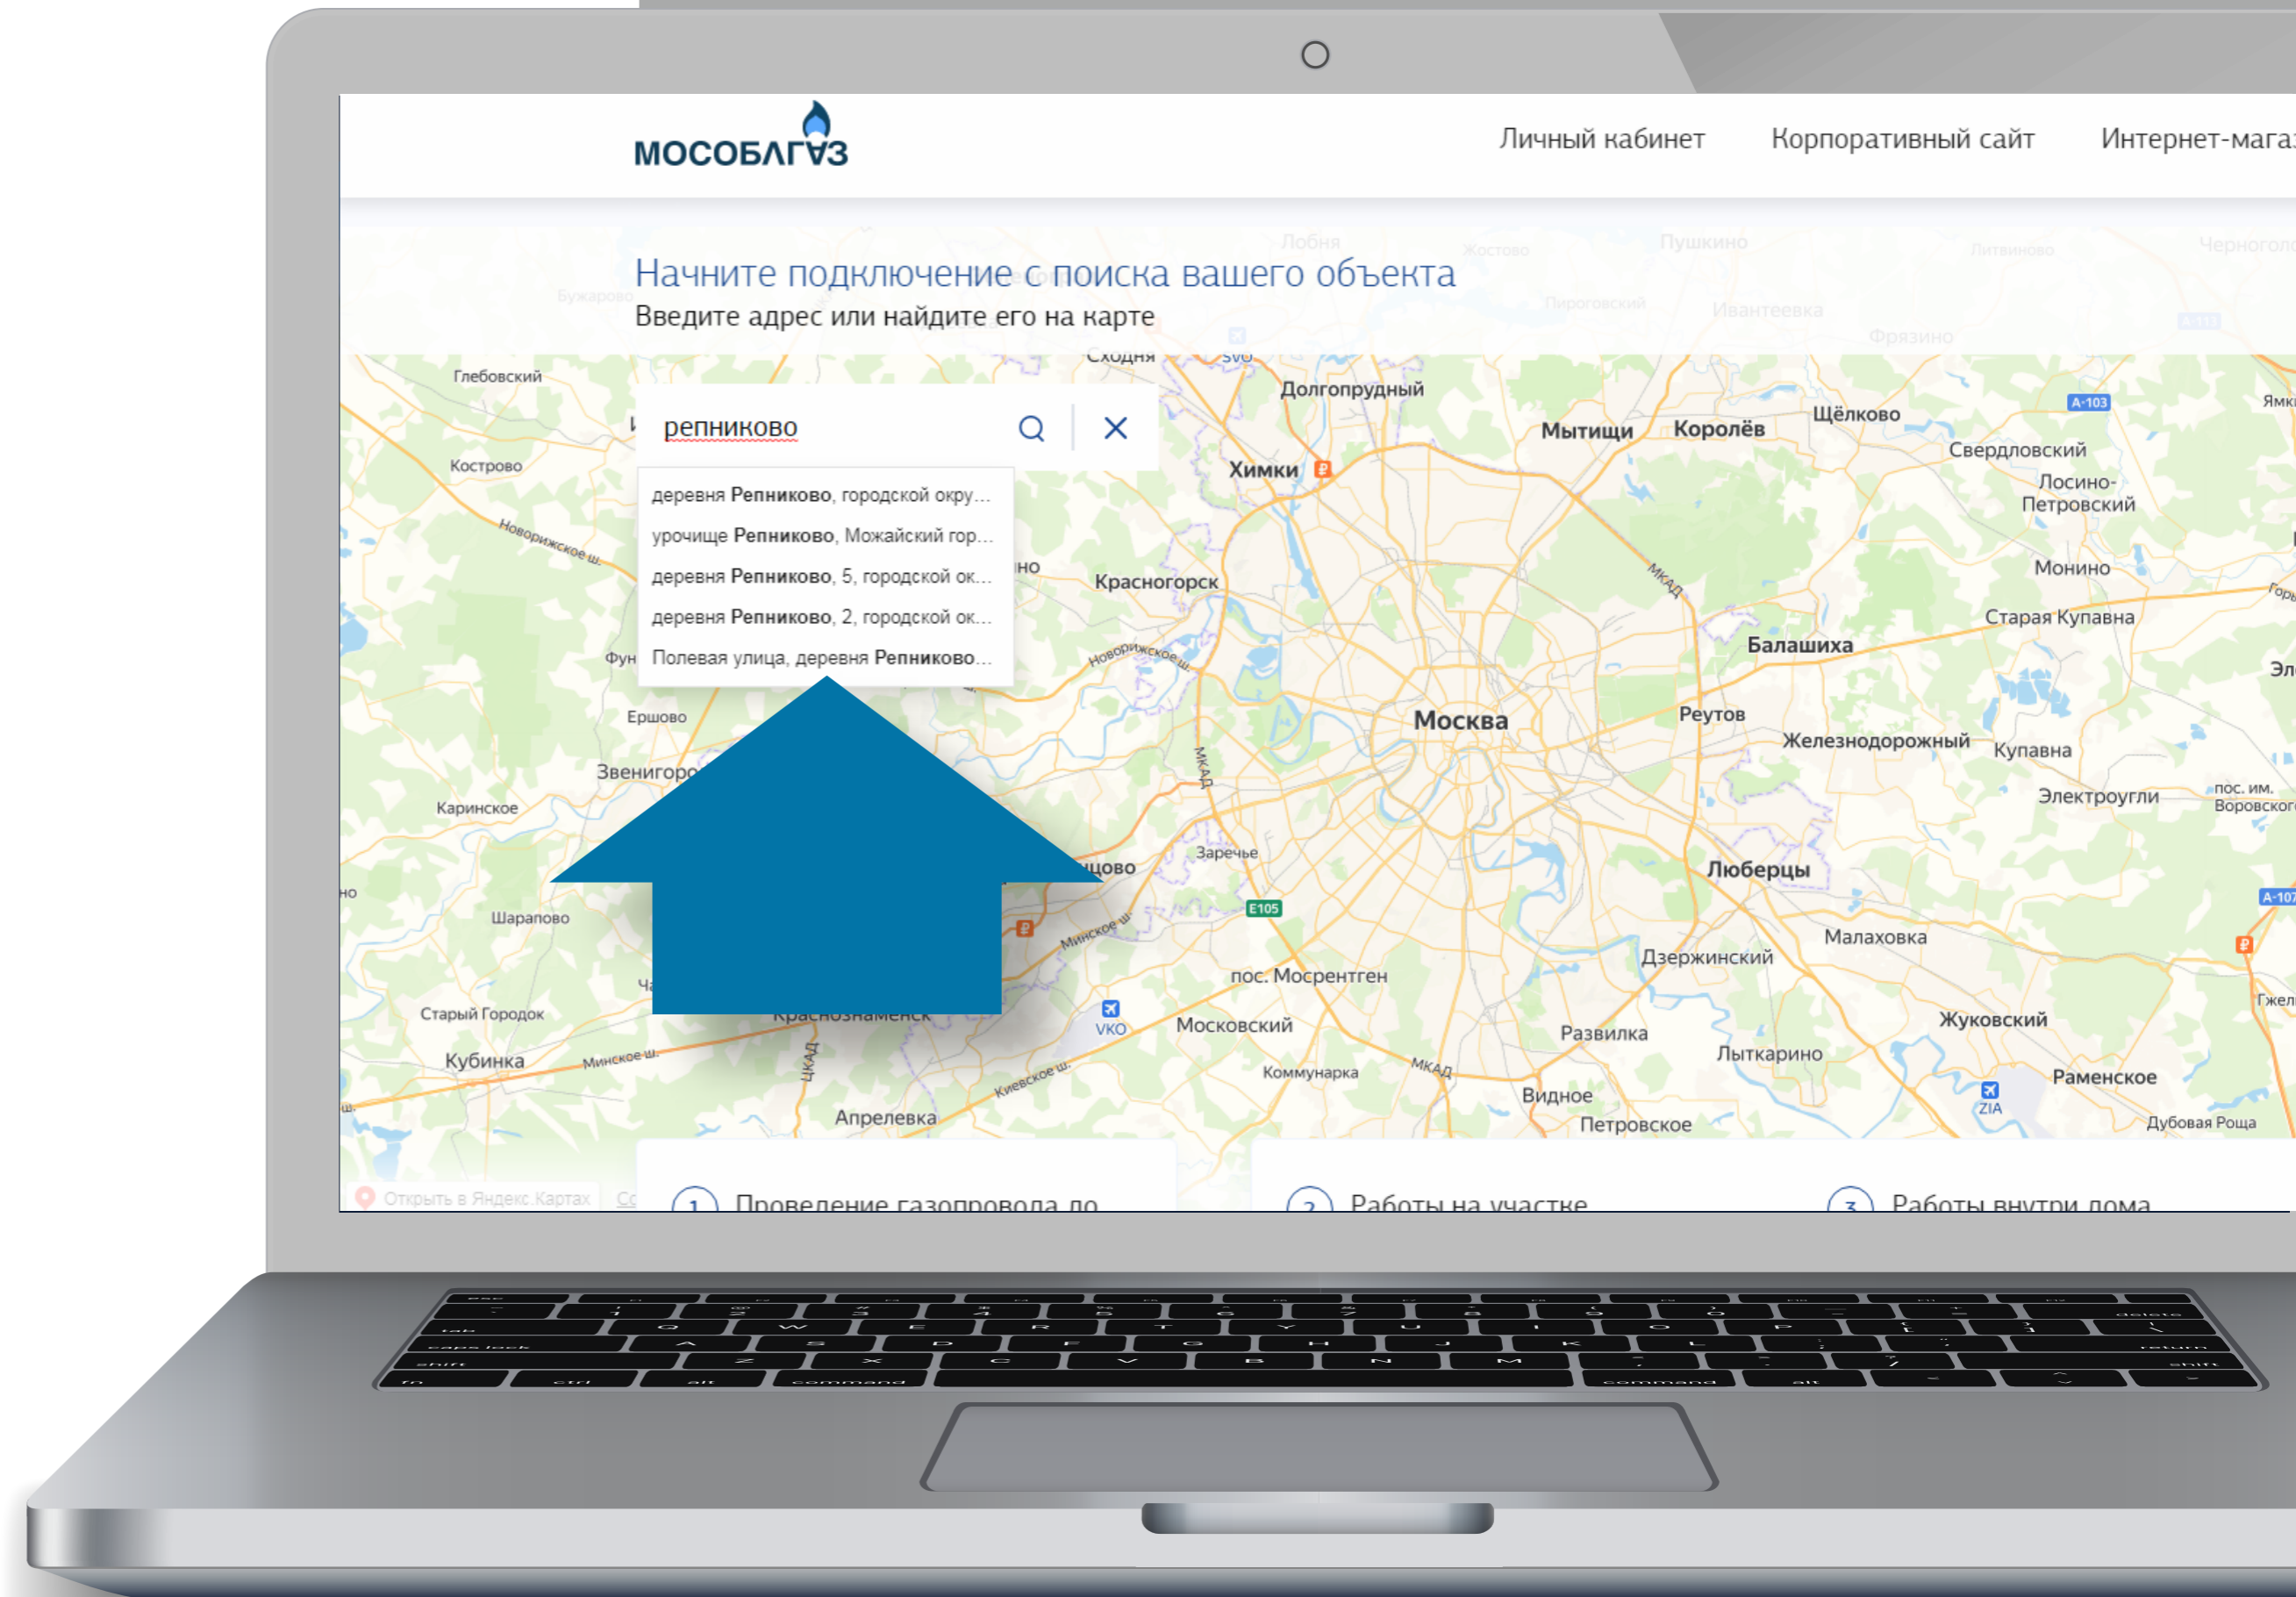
МОСОБЛГАЗ

Личный кабинет Корпоративный сайт Интернет-мага

Начните подключение с поиска вашего объекта
Введите адрес или найдите его на карте

репниково

деревня Репниково, городской окру...
урочище Репниково, Можайский гор...
деревня Репниково, 5, городской ок...
деревня Репниково, 2, городской ок...
Полевая улица, деревня Репниково...

Лобня Жостово Пушкино Литвиново Черногол Бужарово Пироговский Ивантеевка Фрязино Сходня SVO Глебовский Долгопрудный Мытищи Королёв Щёлково A-103 Ямк Кострово Химки Свердловский Лосино-Петровский Новорижское ш. Красногорск МКАД Монино Старая Купавна Балашиха Фун Новорижское ш. Эл Ершово Москва Реутов Железнодорожный Купавна Звенигоро МКАД Электроугли пос. им. Воровского Каринское Заречье Люберцы Шарапово E105 Минское ш. A-107 Малаховка Дзержинский пос. Мосрентген Старый Городок Краснознаменск VKO Московский Жуковский Гжел Кубинка Минское ш. Развилка Лыткарино ЦКАД Коммунарка МКАД Раменское Киевское ш. Видное ZIA Апрелевка Петровское Дубовая Роща

Открыть в Яндекс.Картах

1 Проведение газопровода до
2 Работы на участке
3 Работы внутри дома

esc tab caps lock shift fn ctrl alt command Q W E R T Y U I O P A S D F G H J K L Z X C V B N M command alt delete return shift